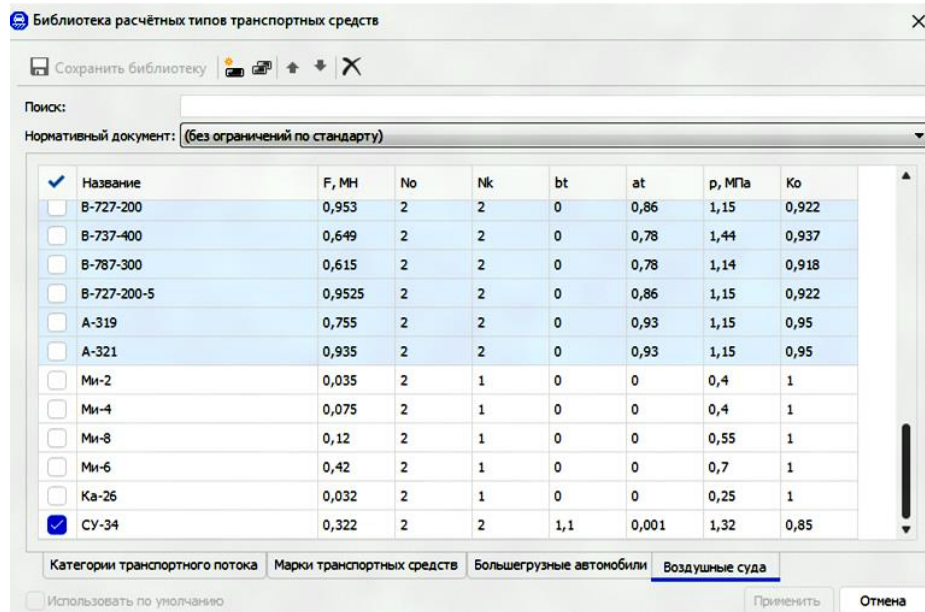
Библиотека расчётных типов транспортных средств

Сохранить библиотеку

Поиск:

Нормативный документ: (без ограничений по стандарту)

| ✓ | Название | F, МН | No | Nk | bt | at | p, МПа | Ko |
|---|---|---|---|---|---|---|---|---|
|  | B-727-200 | 0,953 | 2 | 2 | 0 | 0,86 | 1,15 | 0,922 |
|  | B-737-400 | 0,649 | 2 | 2 | 0 | 0,78 | 1,44 | 0,937 |
|  | B-787-300 | 0,615 | 2 | 2 | 0 | 0,78 | 1,14 | 0,918 |
|  | B-727-200-5 | 0,9525 | 2 | 2 | 0 | 0,86 | 1,15 | 0,922 |
|  | A-319 | 0,755 | 2 | 2 | 0 | 0,93 | 1,15 | 0,95 |
|  | A-321 | 0,935 | 2 | 2 | 0 | 0,93 | 1,15 | 0,95 |
|  | Ми-2 | 0,035 | 2 | 1 | 0 | 0 | 0,4 | 1 |
|  | Ми-4 | 0,075 | 2 | 1 | 0 | 0 | 0,4 | 1 |
|  | Ми-8 | 0,12 | 2 | 1 | 0 | 0 | 0,55 | 1 |
|  | Ми-6 | 0,42 | 2 | 1 | 0 | 0 | 0,7 | 1 |
|  | Ка-26 | 0,032 | 2 | 1 | 0 | 0 | 0,25 | 1 |
| ✓ | СУ-34 | 0,322 | 2 | 2 | 1,1 | 0,001 | 1,32 | 0,85 |

Категории транспортного потока | Марки транспортных средств | Большегрузные автомобили | Воздушные суда

Использовать по умолчанию

Применить

Отмена